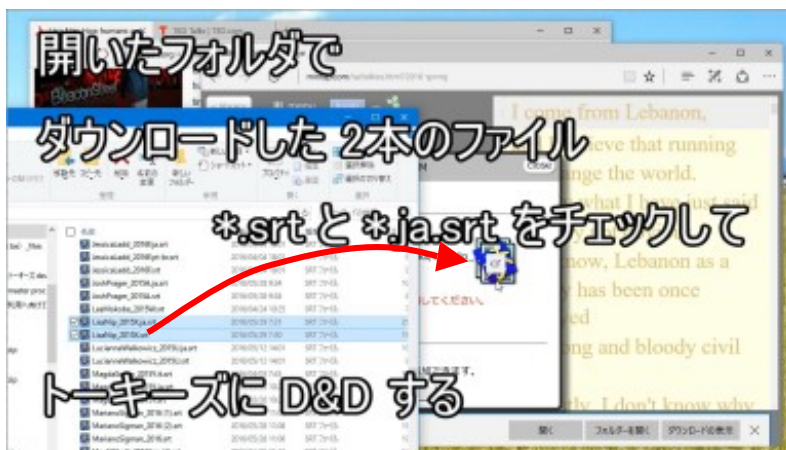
開いたフォルダで

ダウンロードした 2本のファイル

*.srt と *.ja.srt をチェックして

トーキーズに D&D する

I come from Lebanon,
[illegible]eve that running
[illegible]nge the world.
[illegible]what I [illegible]
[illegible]now, Lebanon as a
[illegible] has been once
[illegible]ed
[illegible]ng and bloody civil

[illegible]tly, I don't know why

JessicaLadd_2016X.ja.srt
JessicaLadd_2016X.srt
JoshPrager_2016X.ja.srt
JoshPrager_2016X.srt
LeahHolcolm_2016X.srt
LisaHip_2016X.ja.srt
LisaHip_2016X.srt
LucianneWalkowicz_2016X.ja.srt
LucianneWalkowicz_2016X.srt
MarianoSigman_2016X.ja.srt
MarianoSigman_2016X.srt

SRT ファイル

開く　フォルダーを開く　ダウンロードの表示　✕